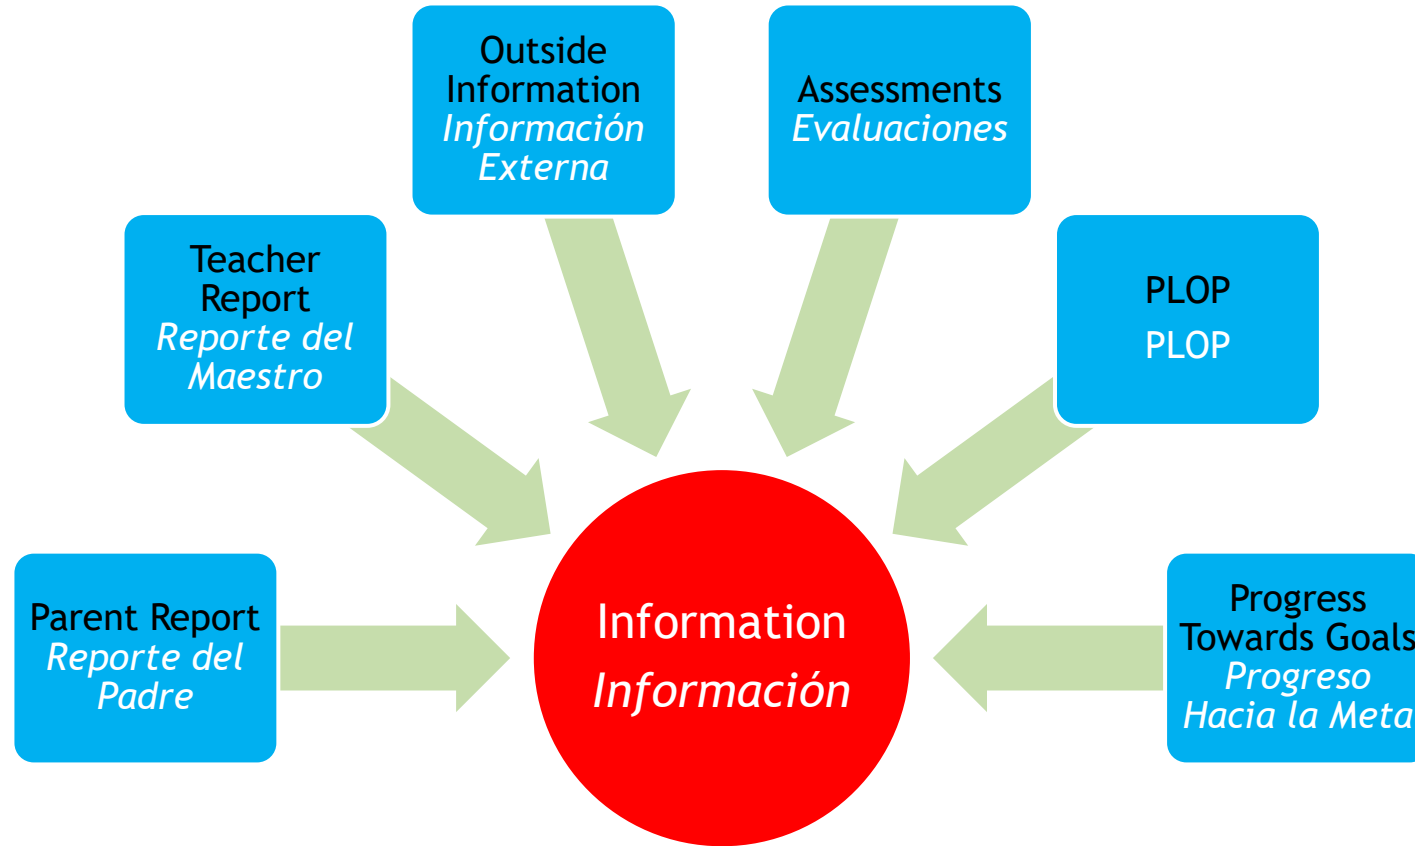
Outside Information
Información Externa

Assessments
Evaluaciones

Teacher Report
Reporte del Maestro

PLOP
PLOP

Parent Report
Reporte del Padre

Information
Información

Progress Towards Goals
Progreso Hacia la Meta